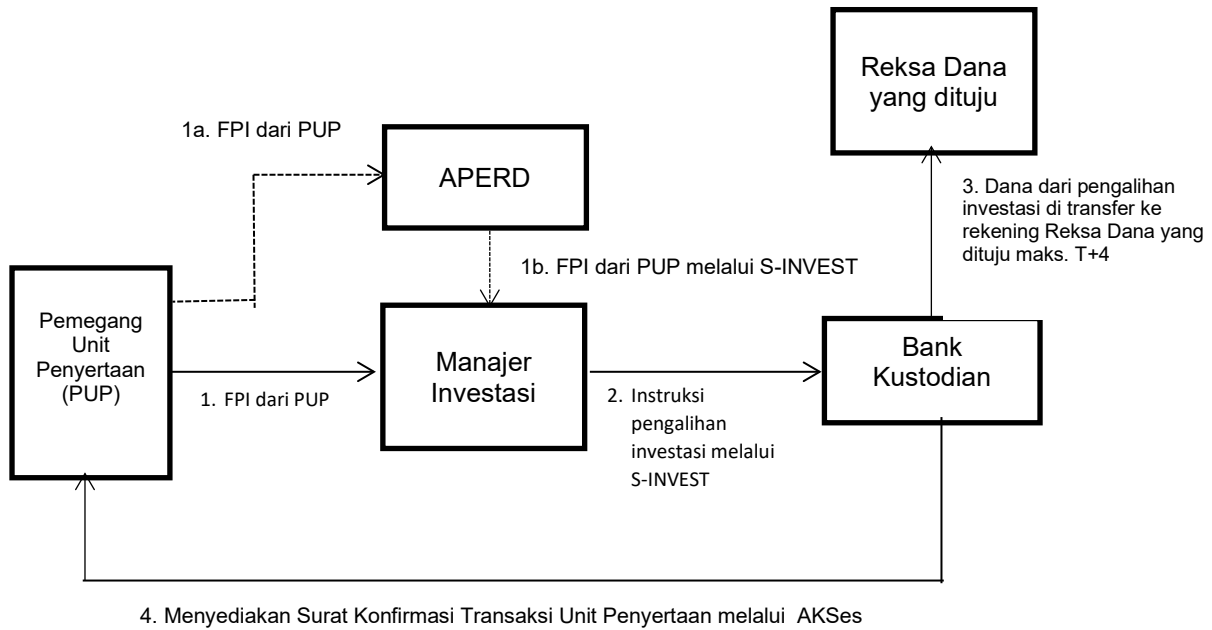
Reksa Dana yang dituju

1a. FPI dari PUP

APERD

3. Dana dari pengalihan investasi di transfer ke rekening Reksa Dana yang dituju maks. T+4

1b. FPI dari PUP melalui S-INVEST

Pemegang Unit Penyertaan (PUP)

1. FPI dari PUP

Manajer Investasi

2. Instruksi pengalihan investasi melalui S-INVEST

Bank Kustodian

4. Menyediakan Surat Konfirmasi Transaksi Unit Penyertaan melalui AKSes